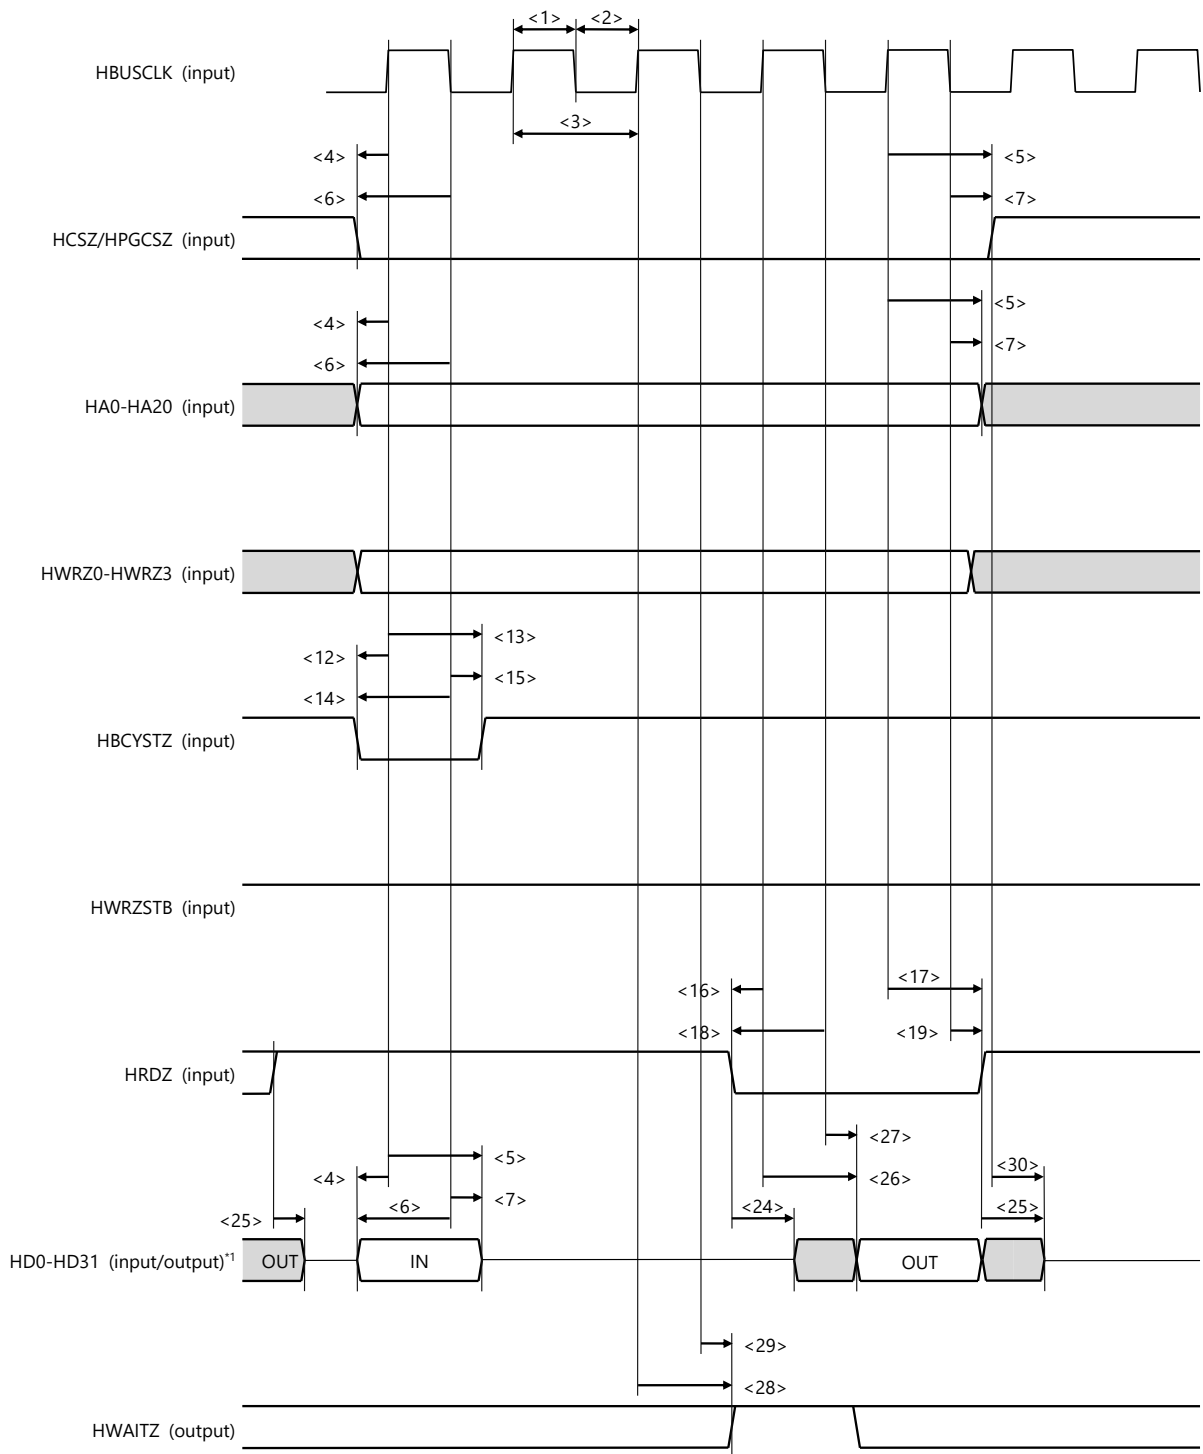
HBUSCLK (input)

<1> <2>

<3>

<4> <5>

<6> <7>

HCSZ/HPGCSZ (input)

<5>

<4>

<7>

<6>

HA0-HA20 (input)

HWRZ0-HWRZ3 (input)

<13>

<12>

<15>

<14>

HBCYSTZ (input)

HWRZSTB (input)

<17>

<16>

<18> <19>

HRDZ (input)

<27>

<5>

<4> <26>

<30>

<7>

<6>

<25> <24> <25>

HD0-HD31 (input/output)$^{*1}$ OUT IN OUT

<29>

<28>

HWAITZ (output)